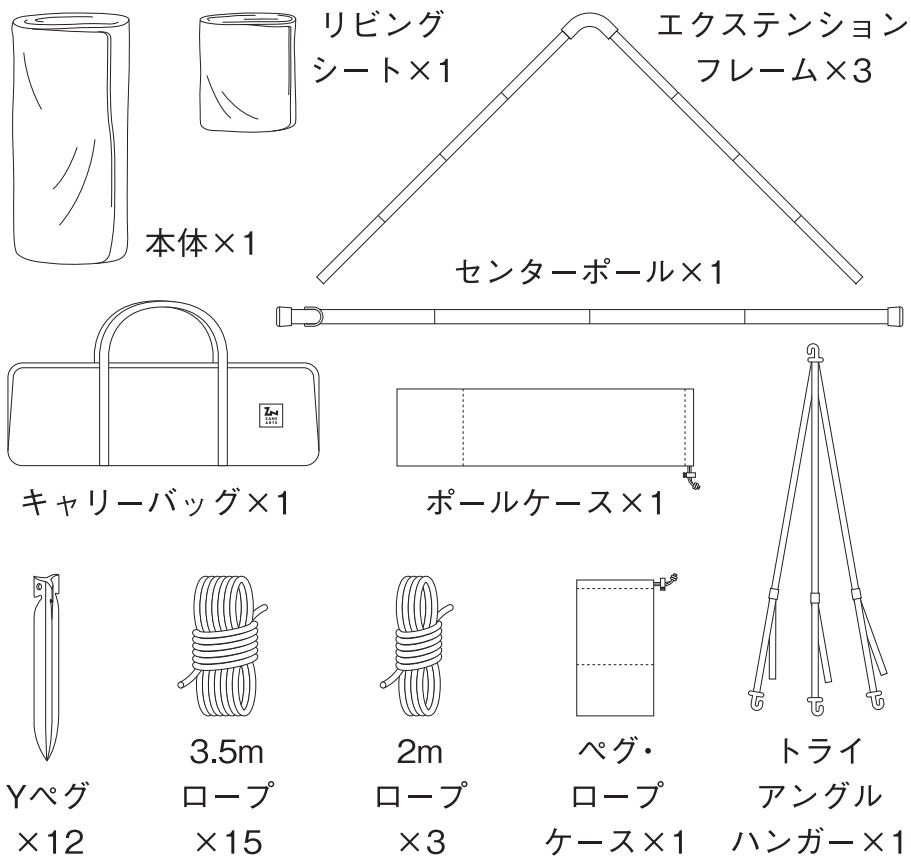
リビング
シート×1

エクステンション
フレーム×3

本体×1

センターポール×1

ZANE ARTS

キャリーバッグ×1

ポールケース×1

Yペグ
×12

3.5m
ロープ
×15

2m
ロープ
×3

ペグ・
ロープ
ケース×1

トライ
アングル
ハンガー×1